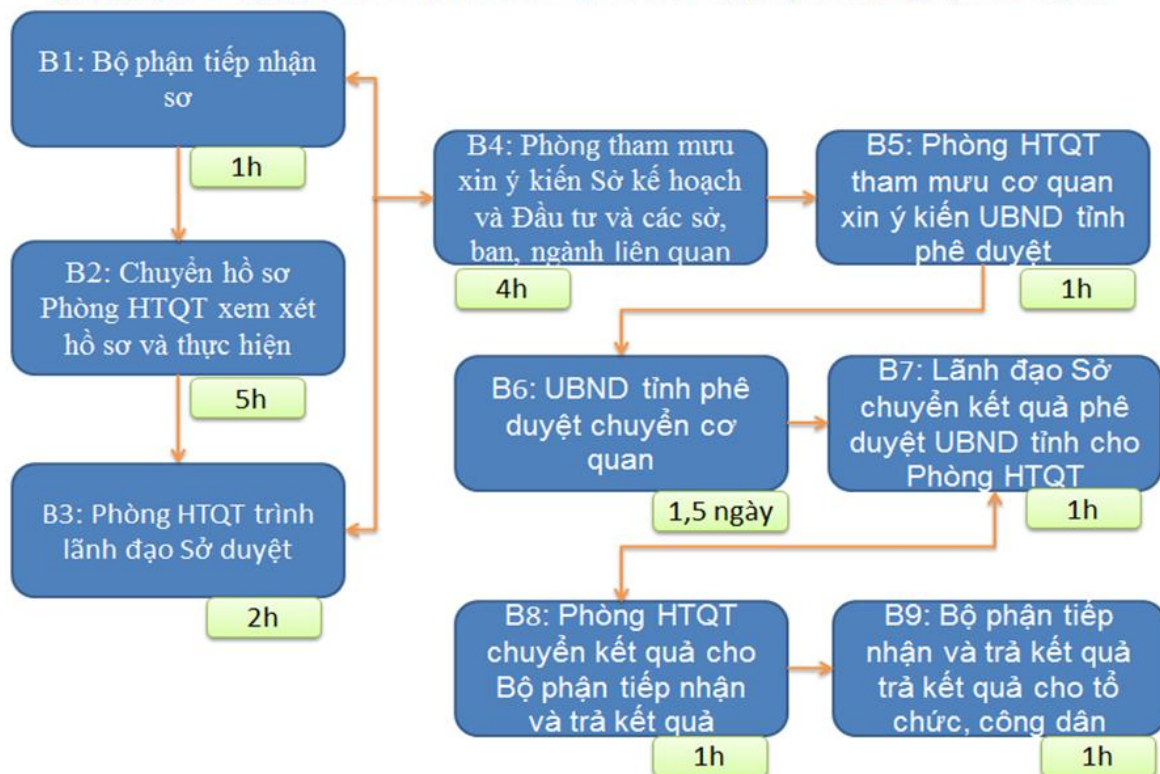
B1: Bộ phận tiếp nhận sơ

1h

B2: Chuyển hồ sơ Phòng HTQT xem xét hồ sơ và thực hiện

5h

B3: Phòng HTQT trình lãnh đạo Sở duyệt

2h

B4: Phòng tham mưu xin ý kiến Sở kế hoạch và Đầu tư và các sở, ban, ngành liên quan

4h

B5: Phòng HTQT tham mưu cơ quan xin ý kiến UBND tỉnh phê duyệt

1h

B6: UBND tỉnh phê duyệt chuyển cơ quan

1,5 ngày

B7: Lãnh đạo Sở chuyển kết quả phê duyệt UBND tỉnh cho Phòng HTQT

1h

B8: Phòng HTQT chuyển kết quả cho Bộ phận tiếp nhận và trả kết quả

1h

B9: Bộ phận tiếp nhận và trả kết quả trả kết quả cho tổ chức, công dân

1h